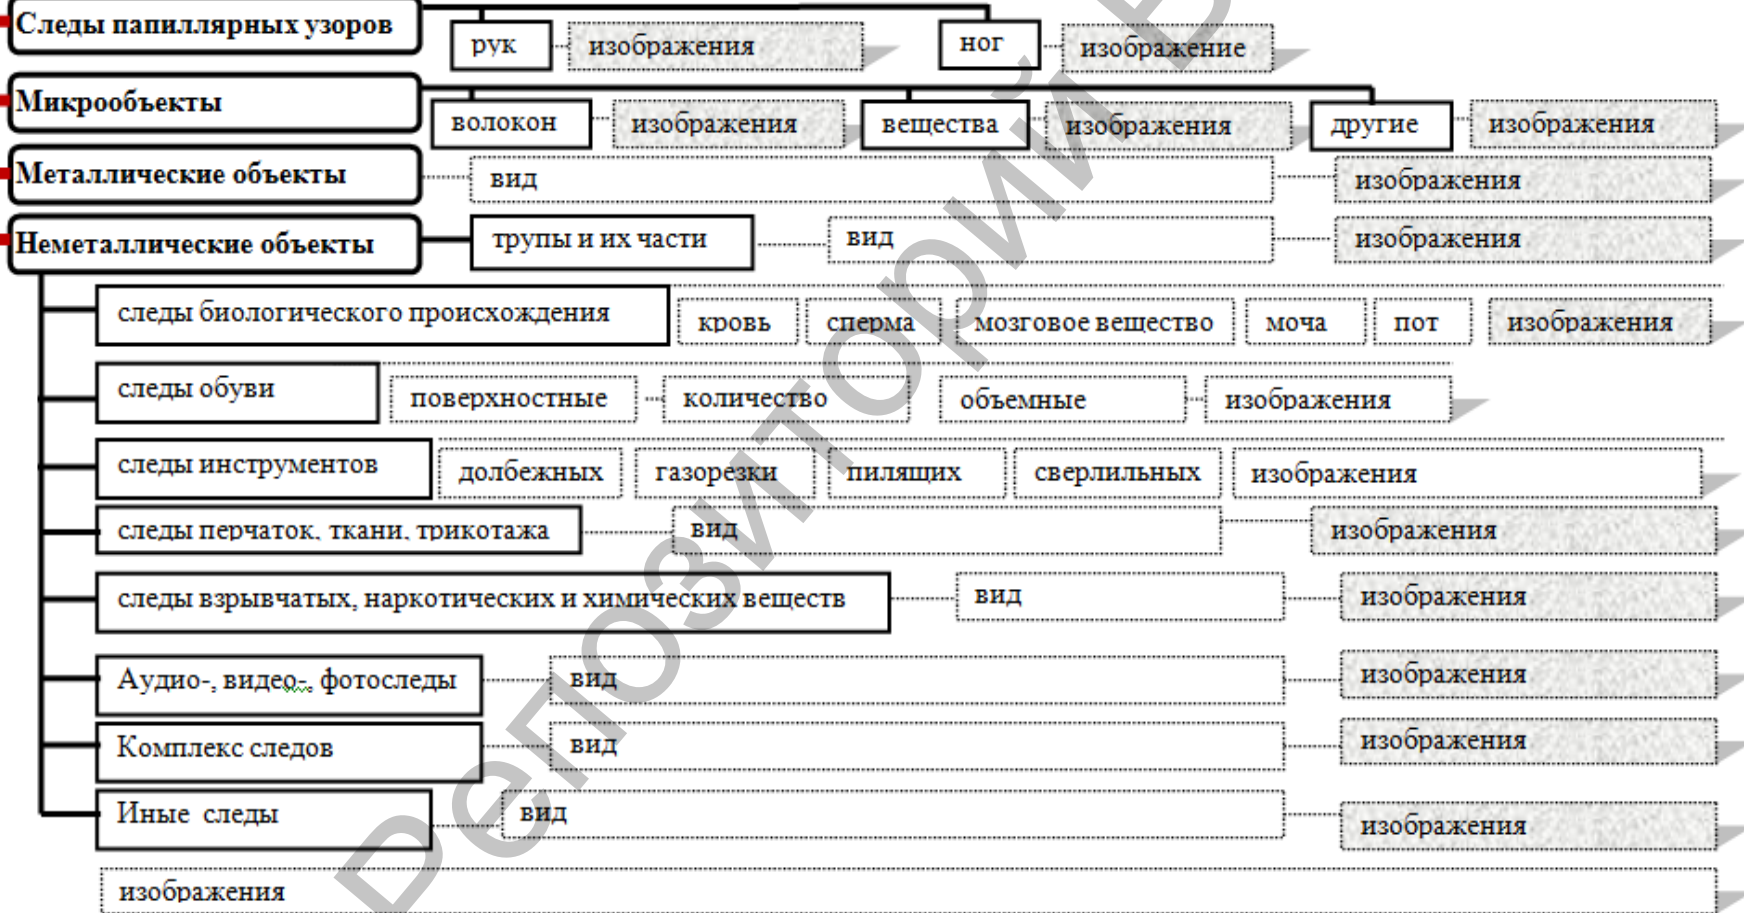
Следы папиллярных узоров
рук
изображения
ног
изображение

Микрообъекты
волокон
изображения
вещества
изображения
другие
изображения

Металлические объекты
вид
изображения

Неметаллические объекты
трупы и их части
вид
изображения

следы биологического происхождения
кровь
сперма
мозговое вещество
моча
пот
изображения

следы обуви
поверхностные
количество
объемные
изображения

следы инструментов
долбежных
газорезки
пилящих
сверлильных
изображения

следы перчаток, ткани, трикотажа
вид
изображения

следы взрывчатых, наркотических и химических веществ
вид
изображения

Аудио-, видео-, фотоследы
вид
изображения

Комплекс следов
вид
изображения

Иные следы
вид
изображения

изображения

Репозиторий БГУ